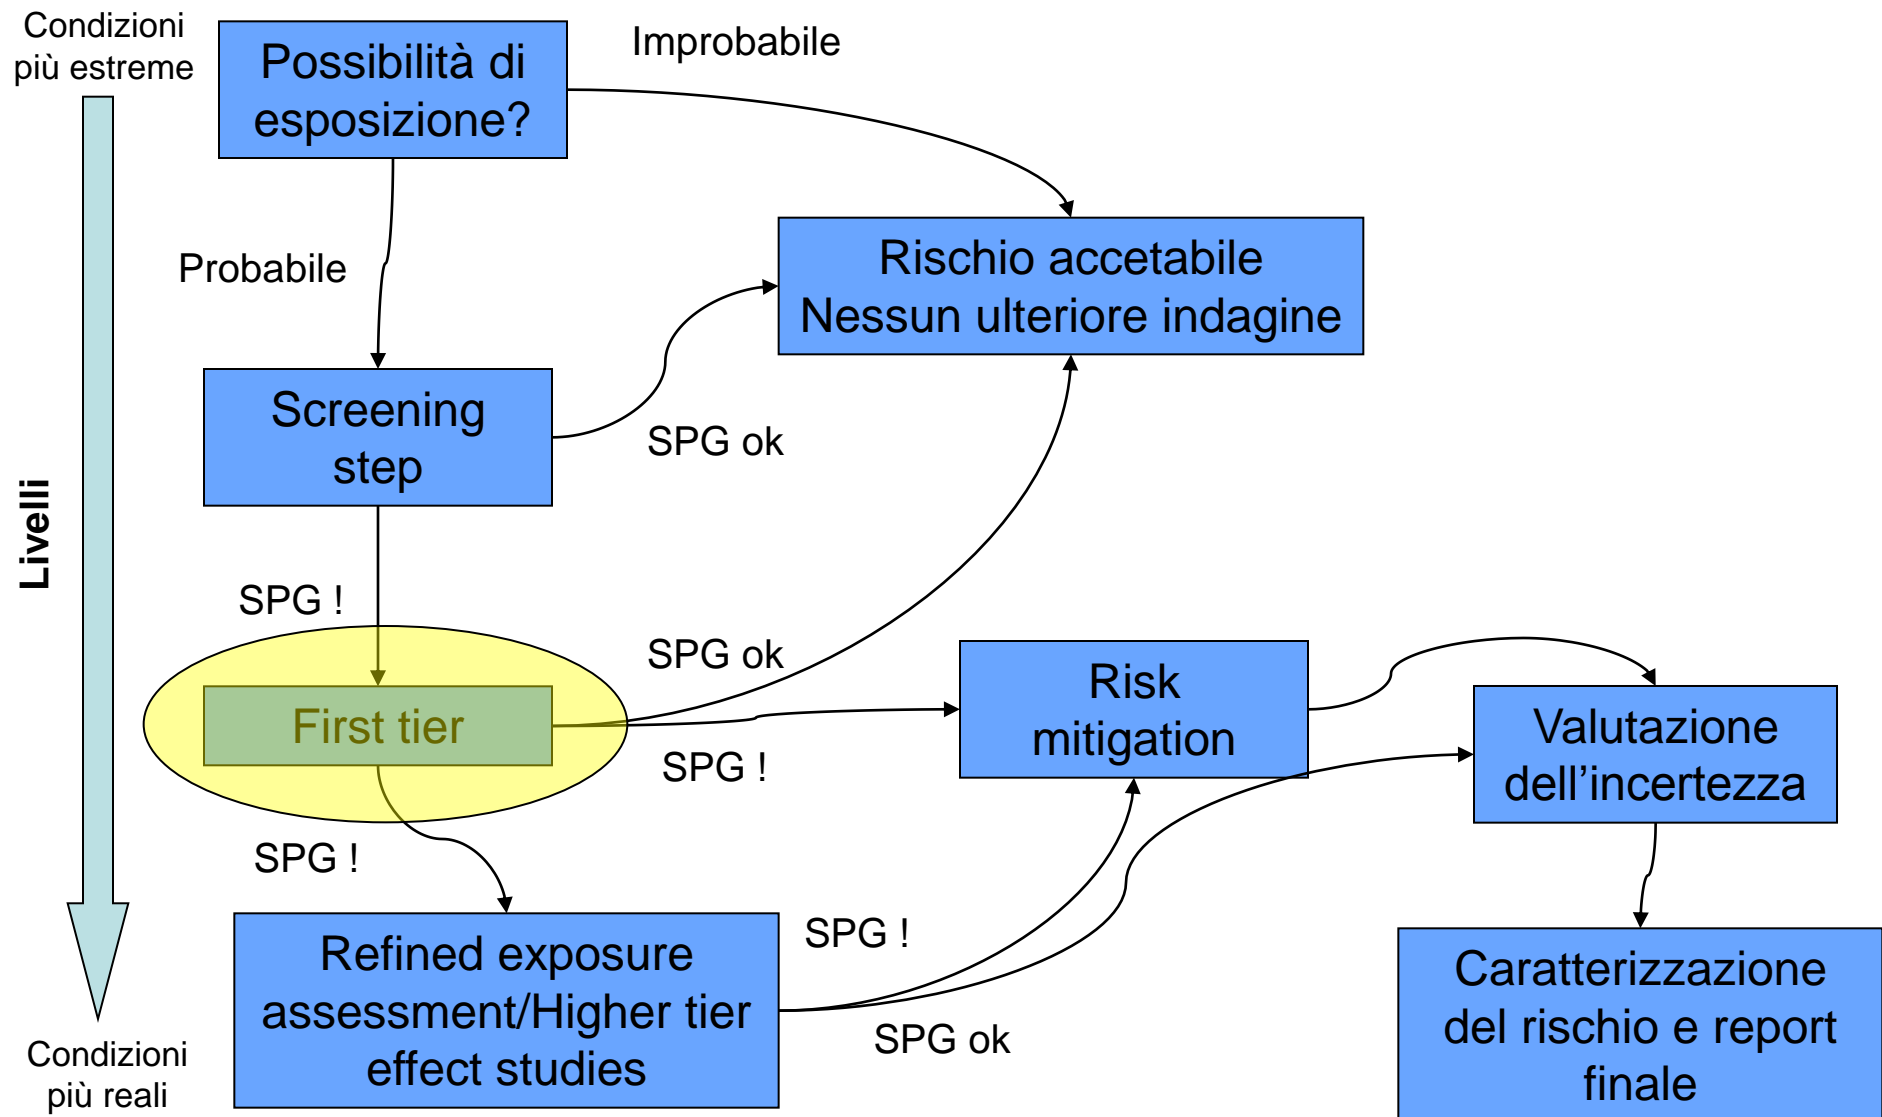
Condizioni più estreme

Possibilità di esposizione?

Improbabile

Probabile

Rischio accetabile Nessun ulteriore indagine

Screening step

SPG ok

Livelli

SPG !

SPG ok

First tier

Risk mitigation

SPG !

Valutazione dell'incertezza

SPG !

Refined exposure assessment/Higher tier effect studies

SPG !

SPG ok

Caratterizzazione del rischio e report finale

Condizioni più reali